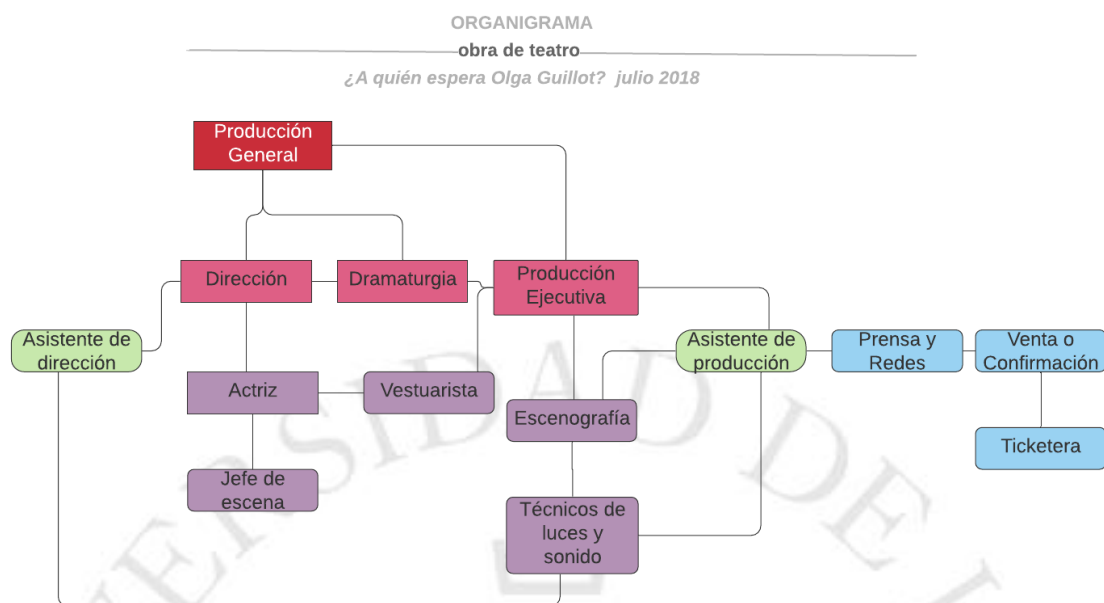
ORGANIGRAMA
obra de teatro
¿A quién espera Olga Guillot? julio 2018

Producción General

Dirección

Dramaturgia

Producción Ejecutiva

Asistente de dirección

Actriz

Vestuarista

Asistente de producción

Prensa y Redes

Venta o Confirmación

Escenografía

Ticketera

Jefe de escena

Técnicos de luces y sonido

ERSIDAD DE